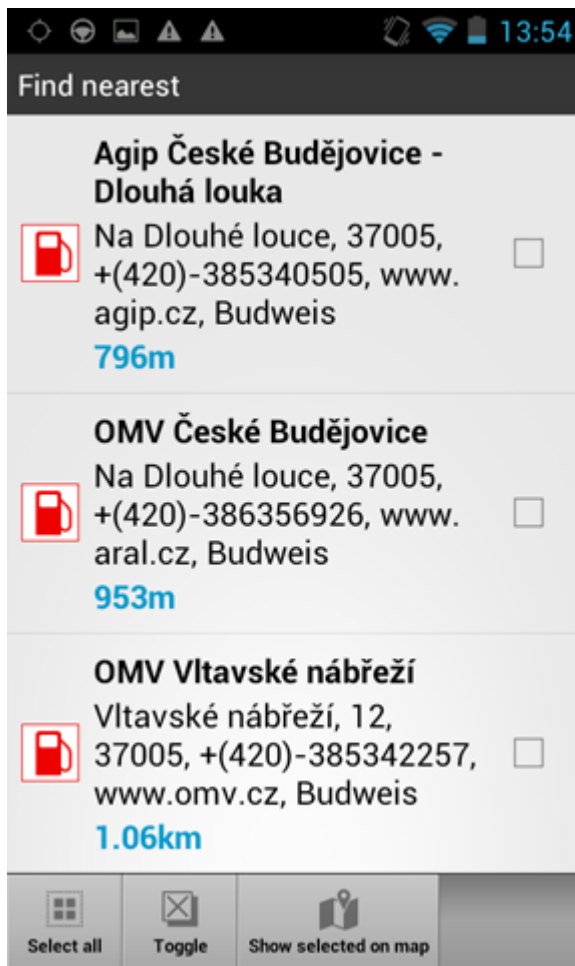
13:54

Find nearest

Agip České Budějovice - Dlouhá louka
Na Dlouhé louce, 37005, +(420)-385340505, www.agip.cz, Budweis
796m

OMV České Budějovice
Na Dlouhé louce, 37005, +(420)-386356926, www.aral.cz, Budweis
953m

OMV Vltavské nábřeží
Vltavské nábřeží, 12, 37005, +(420)-385342257, www.omv.cz, Budweis
1.06km

Select all
Toggle
Show selected on map